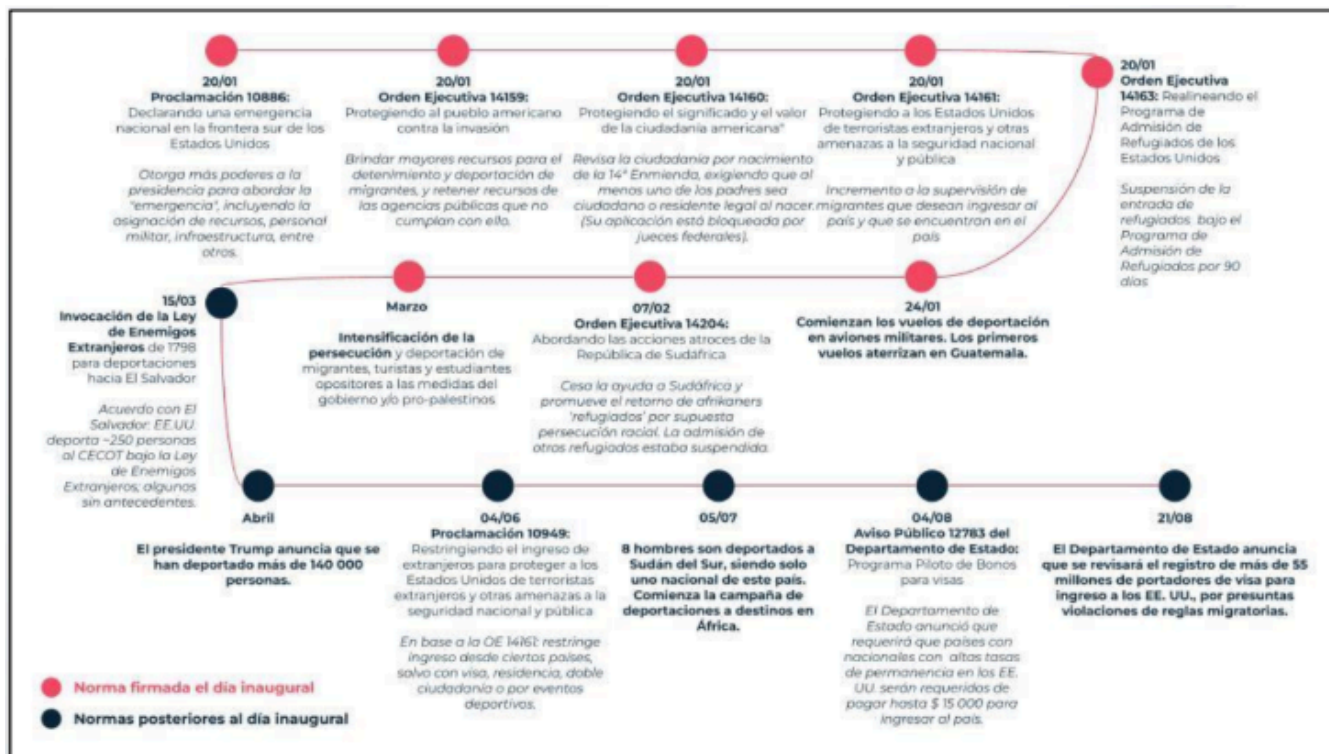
20/01
**Proclamación 10886:** Declarando una emergencia nacional en la frontera sur de los Estados Unidos

*Otorga más poderes a la presidencia para abordar la "emergencia", incluyendo la asignación de recursos, personal militar, infraestructura, entre otros.*

20/01
**Orden Ejecutiva 14159:** Protegiendo al pueblo americano contra la invasión

*Brindar mayores recursos para el detenimiento y deportación de migrantes, y retener recursos de las agencias públicas que no cumplan con ello.*

20/01
**Orden Ejecutiva 14160:** Protegiendo el significado y el valor de la ciudadanía americana"

*Revisa la ciudadanía por nacimiento de la 14ª Enmienda, exigiendo que al menos uno de los padres sea ciudadano o residente legal al nacer. (Su aplicación está bloqueada por jueces federales).*

20/01
**Orden Ejecutiva 14161:** Protegiendo a los Estados Unidos de terroristas extranjeros y otras amenazas a la seguridad nacional y pública

*Incremento a la supervisión de migrantes que desean ingresar al país y que se encuentran en el país*

20/01
**Orden Ejecutiva 14163:** Realineando el Programa de Admisión de Refugiados de los Estados Unidos

*Suspensión de la entrada de refugiados bajo el Programa de Admisión de Refugiados por 90 días*

15/03
**Invocación de la Ley de Enemigos Extranjeros** de 1798 para deportaciones hacia El Salvador

*Acuerdo con El Salvador: EE.UU. deporta ~250 personas al CECOT bajo la Ley de Enemigos Extranjeros; algunos sin antecedentes.*

Marzo
**Intensificación de la persecución** y deportación de migrantes, turistas y estudiantes opositores a las medidas del gobierno y/o pro-palestinos

07/02
**Orden Ejecutiva 14204:** Abordando las acciones atroces de la República de Sudáfrica

*Cesa la ayuda a Sudáfrica y promueve el retorno de afrikaners 'refugiados' por supuesta persecución racial. La admisión de otros refugiados estaba suspendida.*

24/01
**Comienzan los vuelos de deportación en aviones militares. Los primeros vuelos aterrizan en Guatemala.**

Abril
**El presidente Trump anuncia que se han deportado más de 140 000 personas.**

04/06
**Proclamación 10949:** Restringiendo el ingreso de extranjeros para proteger a los Estados Unidos de terroristas extranjeros y otras amenazas a la seguridad nacional y pública

*En base a la OE 14161: restringe ingreso desde ciertos países, salvo con visa, residencia, doble ciudadanía o por eventos deportivos.*

05/07
**8 hombres son deportados a Sudán del Sur, siendo solo uno nacional de este país. Comienza la campaña de deportaciones a destinos en África.**

04/08
**Aviso Público 12783 del Departamento de Estado:** Programa Piloto de Bonos para visas

*El Departamento de Estado anunció que requerirá que países con nacionales con altas tasas de permanencia en los EE. UU. serán requeridos de pagar hasta $ 15 000 para ingresar al país.*

21/08
**El Departamento de Estado anuncia que se revisará el registro de más de 55 millones de portadores de visa para ingreso a los EE. UU., por presuntas violaciones de reglas migratorias.**

Norma firmada el día inaugural
Normas posteriores al día inaugural